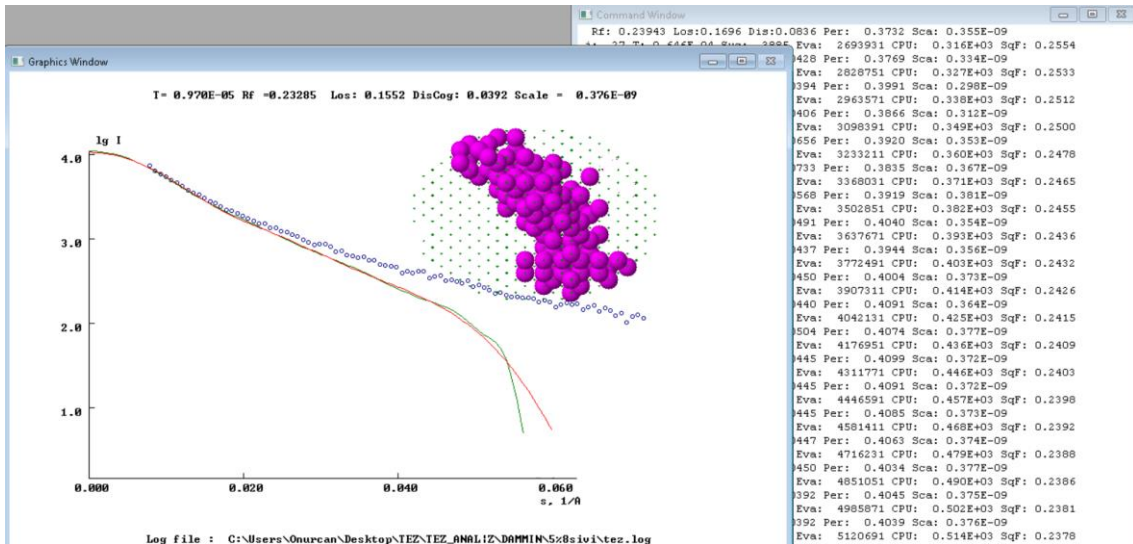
Command Window

Rf: 0.23943 Los:0.1696 Dis:0.0836 Per: 0.3732 Sca: 0.355E-09
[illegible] Eva: 2693931 CPU: 0.316E+03 SqF: 0.2554
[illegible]428 Per: 0.3769 Sca: 0.334E-09
Eva: 2828751 CPU: 0.327E+03 SqF: 0.2533
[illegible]394 Per: 0.3991 Sca: 0.298E-09
Eva: 2963571 CPU: 0.338E+03 SqF: 0.2512
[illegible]406 Per: 0.3866 Sca: 0.312E-09
Eva: 3098391 CPU: 0.349E+03 SqF: 0.2500
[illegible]656 Per: 0.3920 Sca: 0.353E-09
Eva: 3233211 CPU: 0.360E+03 SqF: 0.2478
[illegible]733 Per: 0.3835 Sca: 0.367E-09
Eva: 3368031 CPU: 0.371E+03 SqF: 0.2465
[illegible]568 Per: 0.3919 Sca: 0.381E-09
Eva: 3502851 CPU: 0.382E+03 SqF: 0.2455
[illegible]491 Per: 0.4040 Sca: 0.354E-09
Eva: 3637671 CPU: 0.393E+03 SqF: 0.2436
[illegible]437 Per: 0.3944 Sca: 0.356E-09
Eva: 3772491 CPU: 0.403E+03 SqF: 0.2432
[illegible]450 Per: 0.4004 Sca: 0.373E-09
Eva: 3907311 CPU: 0.414E+03 SqF: 0.2426
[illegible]440 Per: 0.4091 Sca: 0.364E-09
Eva: 4042131 CPU: 0.425E+03 SqF: 0.2415
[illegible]504 Per: 0.4074 Sca: 0.377E-09
Eva: 4176951 CPU: 0.436E+03 SqF: 0.2409
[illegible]445 Per: 0.4099 Sca: 0.372E-09
Eva: 4311771 CPU: 0.446E+03 SqF: 0.2403
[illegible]445 Per: 0.4091 Sca: 0.372E-09
Eva: 4446591 CPU: 0.457E+03 SqF: 0.2398
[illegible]445 Per: 0.4085 Sca: 0.373E-09
Eva: 4581411 CPU: 0.468E+03 SqF: 0.2392
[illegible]447 Per: 0.4063 Sca: 0.374E-09
Eva: 4716231 CPU: 0.479E+03 SqF: 0.2388
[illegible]450 Per: 0.4034 Sca: 0.377E-09
Eva: 4851051 CPU: 0.490E+03 SqF: 0.2386
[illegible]392 Per: 0.4045 Sca: 0.375E-09
Eva: 4985871 CPU: 0.502E+03 SqF: 0.2381
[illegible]392 Per: 0.4039 Sca: 0.376E-09
Eva: 5120691 CPU: 0.514E+03 SqF: 0.2378

Graphics Window

T= 0.970E-05 Rf =0.23285 Los: 0.1552 DisCog: 0.0392 Scale = 0.376E-09

lg I
4.0
3.0
2.0
1.0
0.000 0.020 0.040 0.060
s, 1/A

Log file : C:\Users\Onurcan\Desktop\TEZ\TEZ_ANALİZ\DAMMIN\5%8sivi\tez.log